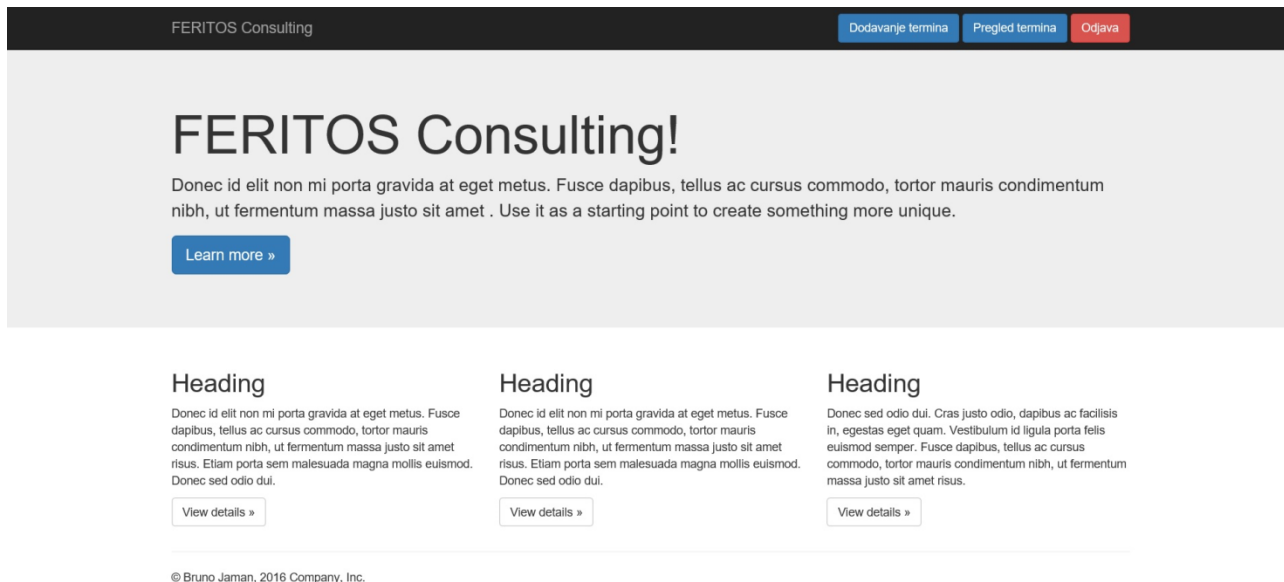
FERITOS Consulting

Dodavanje termina Pregled termina Odjava

FERITOS Consulting!

Donec id elit non mi porta gravida at eget metus. Fusce dapibus, tellus ac cursus commodo, tortor mauris condimentum nibh, ut fermentum massa justo sit amet . Use it as a starting point to create something more unique.

Learn more »

Heading

Donec id elit non mi porta gravida at eget metus. Fusce dapibus, tellus ac cursus commodo, tortor mauris condimentum nibh, ut fermentum massa justo sit amet risus. Etiam porta sem malesuada magna mollis euismod. Donec sed odio dui.

View details »

Heading

Donec id elit non mi porta gravida at eget metus. Fusce dapibus, tellus ac cursus commodo, tortor mauris condimentum nibh, ut fermentum massa justo sit amet risus. Etiam porta sem malesuada magna mollis euismod. Donec sed odio dui.

View details »

Heading

Donec sed odio dui. Cras justo odio, dapibus ac facilisis in, egestas eget quam. Vestibulum id ligula porta felis euismod semper. Fusce dapibus, tellus ac cursus commodo, tortor mauris condimentum nibh, ut fermentum massa justo sit amet risus.

View details »

© Bruno Jaman, 2016 Company, Inc.